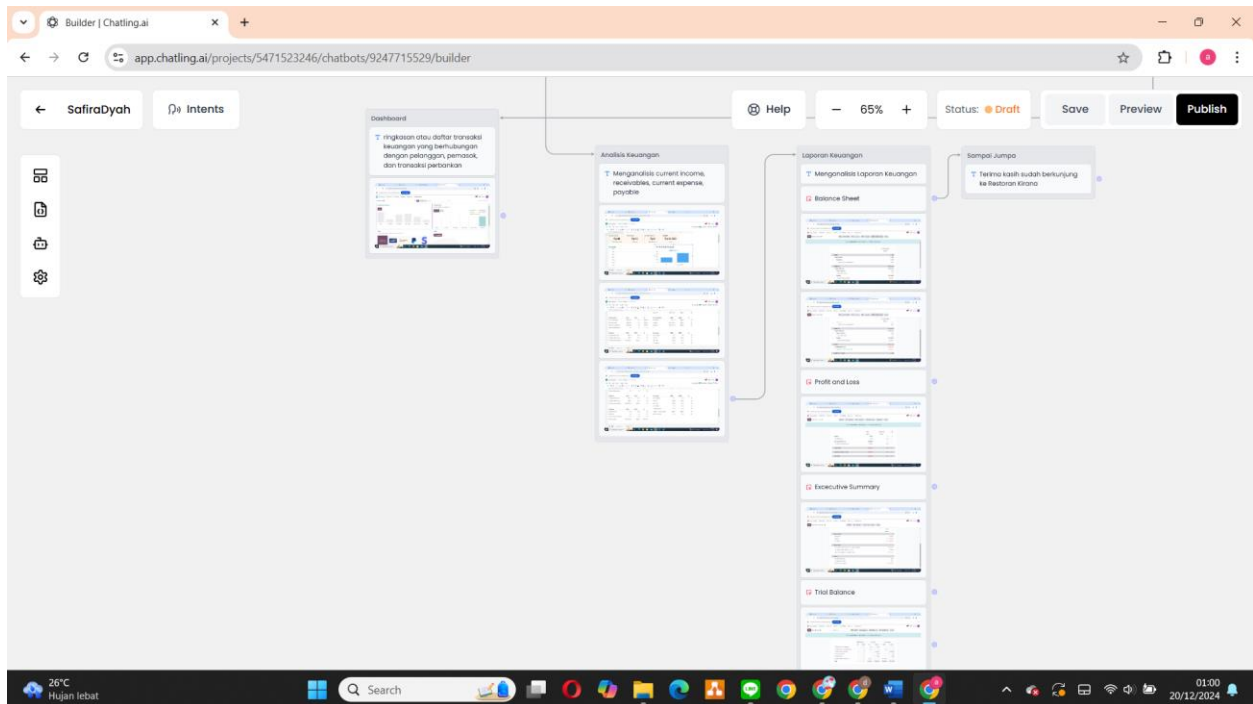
Builder | Chatling.ai

app.chatling.ai/projects/5471523246/chatbots/9247715529/builder

SafiraDyah

Intents

Help

65%

Status: Draft

Save

Preview

Publish

Dashboard

ringkasan atau daftar transaksi keuangan yang berhubungan dengan pelanggan, pemasok, dan transaksi perbankan

Analisis Keuangan

Menganalisis current income, receivables, current expense, payable

Laporan Keuangan

Menganalisis Laporan Keuangan

Balance Sheet

Profit and Loss

Excecutive Summary

Trial Balance

Sampai Jumpa

Terima kasih sudah berkunjung ke Restoran Kirana

26°C
Hujan lebat

Search

01:00
20/12/2024